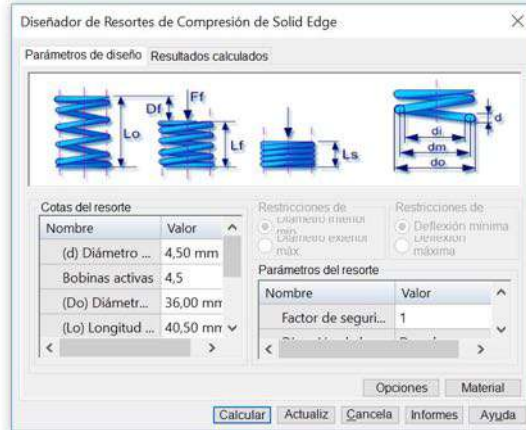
Diseñador de Resortes de Compresión de Solid Edge

Parámetros de diseño | Resultados calculados

Df
Ff
Lo
Lf
Ls
d
di
dm
do

Cotas del resorte

| Nombre | Valor |
|---|---|
| (d) Diámetro ... | 4,50 mm |
| Bobinas activas | 4,5 |
| (Do) Diámetr... | 36,00 mm |
| (Lo) Longitud ... | 40,50 mm |

Restricciones de
Diámetro interior mín.
Diámetro exterior máx.

Restricciones de
Deflexión mínima
Deflexión máxima

Parámetros del resorte

| Nombre | Valor |
|---|---|
| Factor de seguri... | 1 |
| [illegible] | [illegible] |

Opciones
Material

Calcular
Actualiz
Cancela
Informes
Ayuda